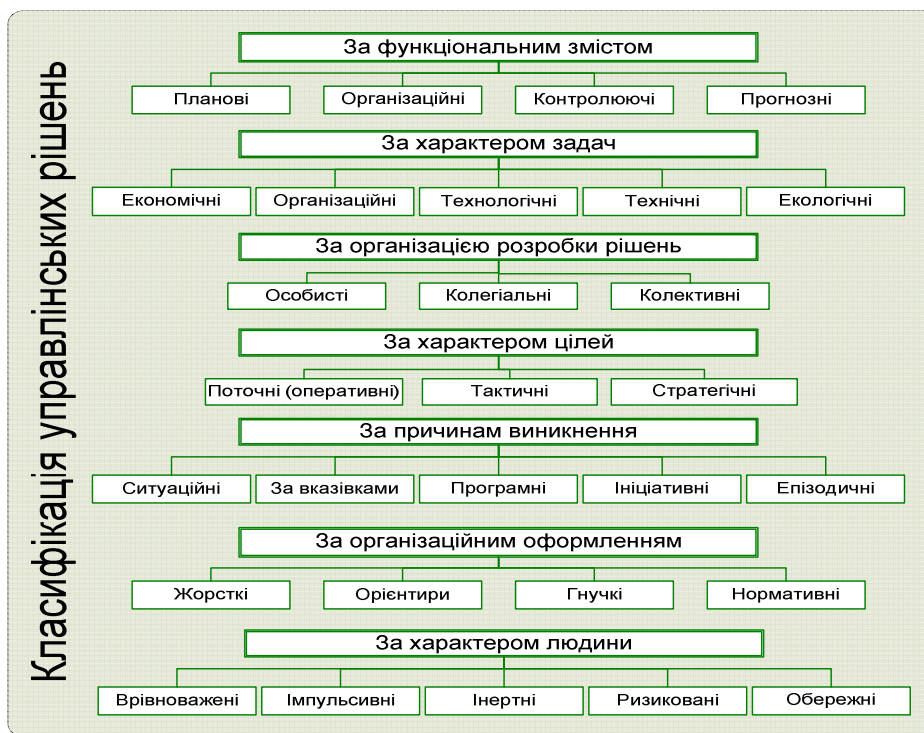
Класифікація управлінських рішень

За функціональним змістом

Планові
Організаційні
Контролюючі
Прогнозні

За характером задач

Економічні
Організаційні
Технологічні
Технічні
Екологічні

За організацією розробки рішень

Особисті
Колегіальні
Колективні

За характером цілей

Поточні (оперативні)
Тактичні
Стратегічні

За причинам виникнення

Ситуаційні
За вказівками
Програмні
Ініціативні
Епізодичні

За організаційним оформленням

Жорсткі
Орієнтири
Гнучкі
Нормативні

За характером людини

Врівноважені
Імпульсивні
Інертні
Ризиковані
Обережні